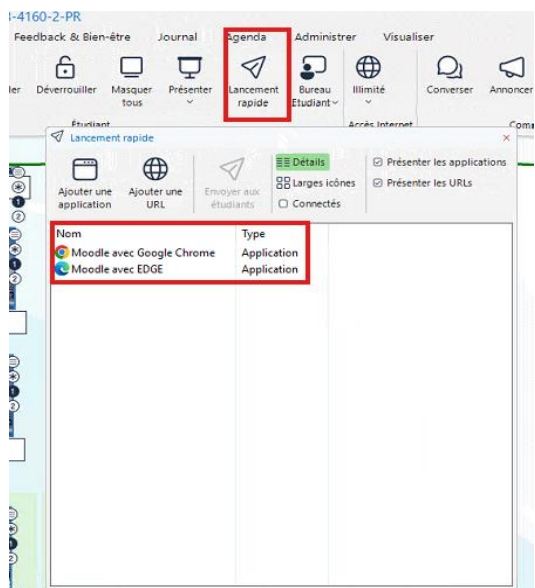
-4160-2-PR

Feedback & Bien-être Journal Agenda Administrer Visualiser

ler Déverrouiller Masquer tous Présenter Lancement rapide Bureau Étudiant Illimité Converser Annoncer

Étudiant Accès Internet Comm

Lancement rapide ×

Ajouter une application Ajouter une URL Envoyer aux étudiants

Détails
Larges icônes
Connectés

Présenter les applications
Présenter les URLs

| Nom | Type |
|---|---|
| Moodle avec Google Chrome | Application |
| Moodle avec EDGE | Application |